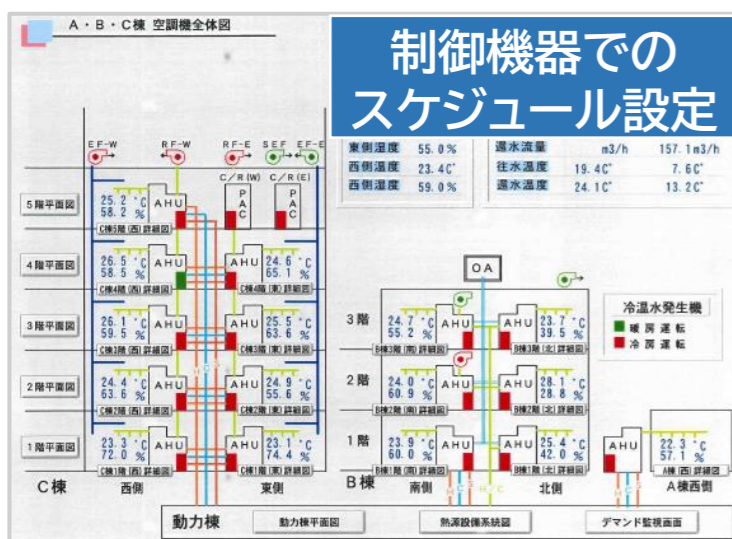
A・B・C棟 空調機全体図

制御機器での
スケジュール設定

EF-W
RF-W
RF-E
SEF
EF-E

東側湿度 55.0%
西側温度 23.4C°
西側湿度 59.0%

還水流量 m3/h 157.1m3/h
往水温度 19.4C° 7.6C°
還水温度 24.1C° 13.2C°

C/R(W)
C/R(E)
PAC
PAC

5階平面図
25.2 °C
58.2 %
AHU
C棟5階(西)詳細図

4階平面図
26.5 °C
58.5 %
AHU
C棟4階(西)詳細図
AHU
24.6 °C
65.1 %
C棟4階(東)詳細図

3階平面図
26.1 °C
59.5 %
AHU
C棟3階(西)詳細図
AHU
25.5 °C
63.6 %
C棟3階(東)詳細図

2階平面図
24.4 °C
63.6 %
AHU
C棟2階(西)詳細図
AHU
24.9 °C
55.6 %
C棟2階(東)詳細図

1階平面図
23.3 °C
72.0 %
AHU
C棟1階(西)詳細図
AHU
23.1 °C
74.4 %
C棟1階(東)詳細図

C棟 西側 東側

OA

冷温水発生機
暖房運転
冷房運転

3階
24.7 °C
55.2 %
AHU
B棟3階(南)詳細図
AHU
23.7 °C
39.5 %
B棟3階(北)詳細図

2階
24.0 °C
60.9 %
AHU
B棟2階(南)詳細図
AHU
28.1 °C
28.8 %
B棟2階(北)詳細図

1階
23.9 °C
60.0 %
AHU
B棟1階(南)詳細図
AHU
25.4 °C
42.0 %
B棟1階(北)詳細図

AHU
22.3 °C
57.1 %
A棟(西)詳細図

B棟 南側 北側
A棟西側

動力棟
動力棟平面図
熱源設備系統図
デマンド監視画面